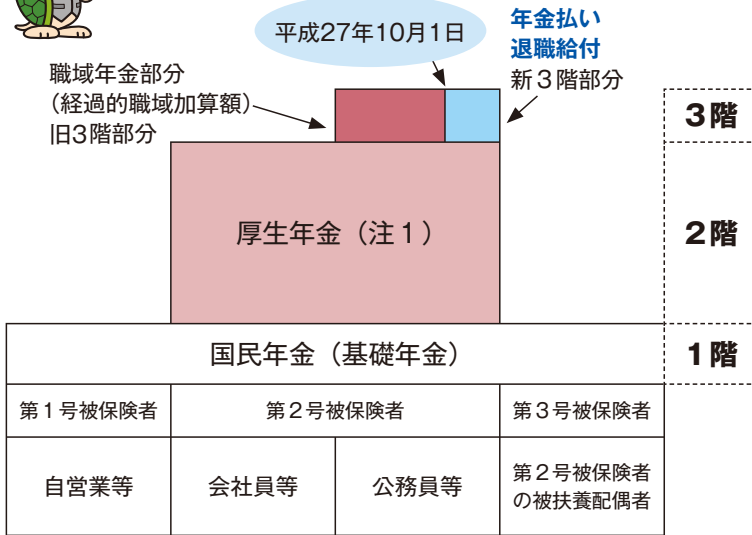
平成27年10月1日

年金払い
退職給付
新３階部分

職域年金部分
（経過的職域加算額）
旧3階部分

3階

厚生年金（注１）

2階

国民年金（基礎年金）

1階

| 第１号被保険者 | 第２号被保険者 | | 第３号被保険者 |
|---|---|---|---|
| 自営業等 | 会社員等 | 公務員等 | 第２号被保険者の被扶養配偶者 |